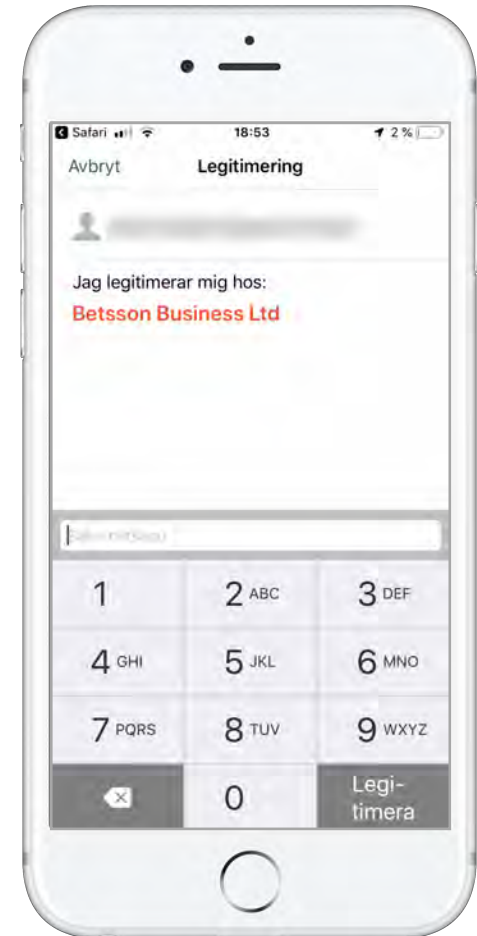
Safari 18:53 2 %

Avbryt Legitimering

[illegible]

Jag legitimerar mig hos:

Betsson Business Ltd

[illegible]

| 1 | 2 ABC | 3 DEF |
|---|---|---|
| 4 GHI | 5 JKL | 6 MNO |
| 7 PQRS | 8 TUV | 9 WXYZ |
|  | 0 | Legitimera |